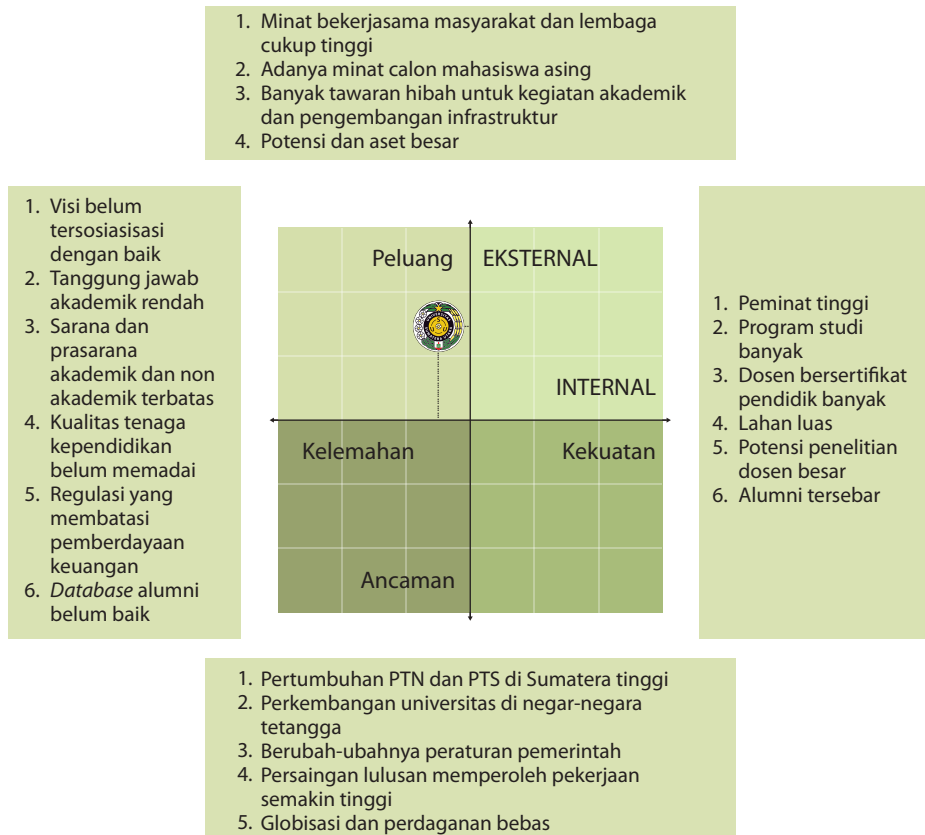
1. Minat bekerjasama masyarakat dan lembaga cukup tinggi
2. Adanya minat calon mahasiswa asing
3. Banyak tawaran hibah untuk kegiatan akademik dan pengembangan infrastruktur
4. Potensi dan aset besar

1. Visi belum tersosiasisasi dengan baik
2. Tanggung jawab akademik rendah
3. Sarana dan prasarana akademik dan non akademik terbatas
4. Kualitas tenaga kependidikan belum memadai
5. Regulasi yang membatasi pemberdayaan keuangan
6. *Database* alumni belum baik

Peluang

EKSTERNAL

INTERNAL

Kelemahan

Kekuatan

Ancaman

1. Peminat tinggi
2. Program studi banyak
3. Dosen bersertifikat pendidik banyak
4. Lahan luas
5. Potensi penelitian dosen besar
6. Alumni tersebar

1. Pertumbuhan PTN dan PTS di Sumatera tinggi
2. Perkembangan universitas di negar-negara tetangga
3. Berubah-ubahnya peraturan pemerintah
4. Persaingan lulusan memperoleh pekerjaan semakin tinggi
5. Globisasi dan perdaganan bebas